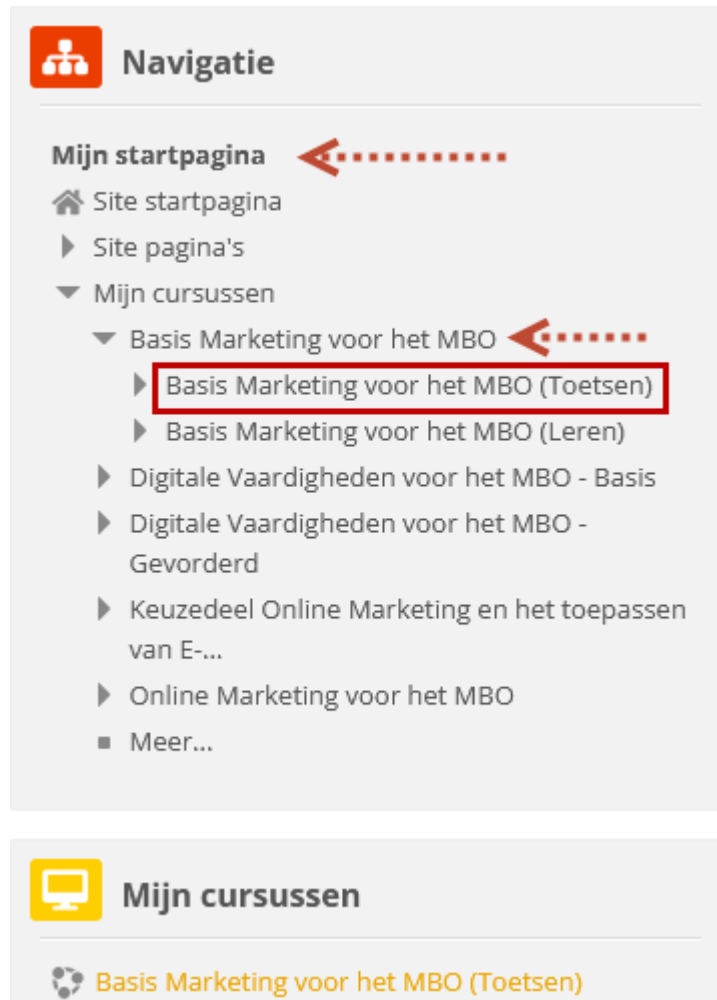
Navigatie

Mijn startpagina
Site startpagina
Site pagina's
Mijn cursussen
Basis Marketing voor het MBO
Basis Marketing voor het MBO (Toetsen)
Basis Marketing voor het MBO (Leren)
Digitale Vaardigheden voor het MBO - Basis
Digitale Vaardigheden voor het MBO - Gevorderd
Keuzedeel Online Marketing en het toepassen van E-...
Online Marketing voor het MBO
Meer...

Mijn cursussen

Basis Marketing voor het MBO (Toetsen)